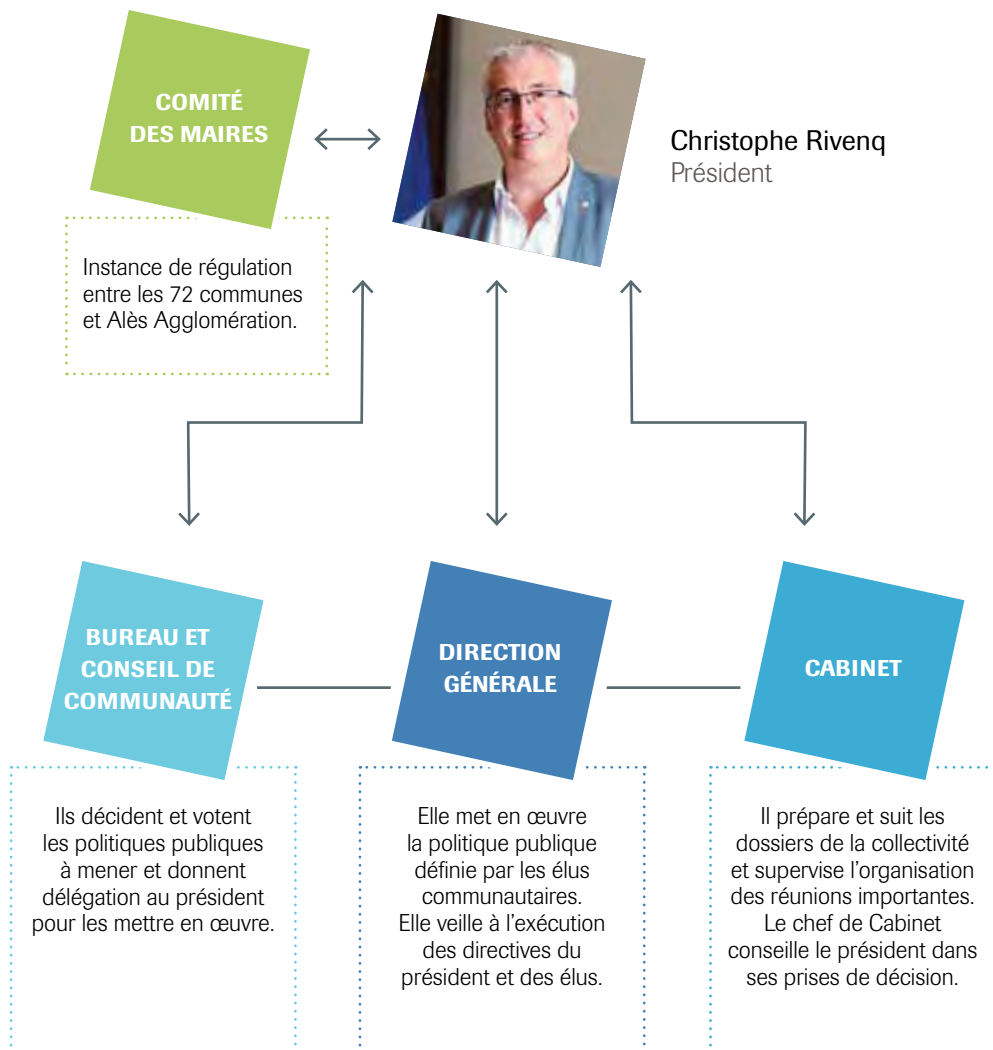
COMITÉ DES MAIRES

Instance de régulation entre les 72 communes et Alès Agglomération.

Christophe Rivenq
Président

BUREAU ET CONSEIL DE COMMUNAUTÉ

Ils décident et votent les politiques publiques à mener et donnent délégation au président pour les mettre en œuvre.

DIRECTION GÉNÉRALE

Elle met en œuvre la politique publique définie par les élus communautaires. Elle veille à l'exécution des directives du président et des élus.

CABINET

Il prépare et suit les dossiers de la collectivité et supervise l'organisation des réunions importantes. Le chef de Cabinet conseille le président dans ses prises de décision.